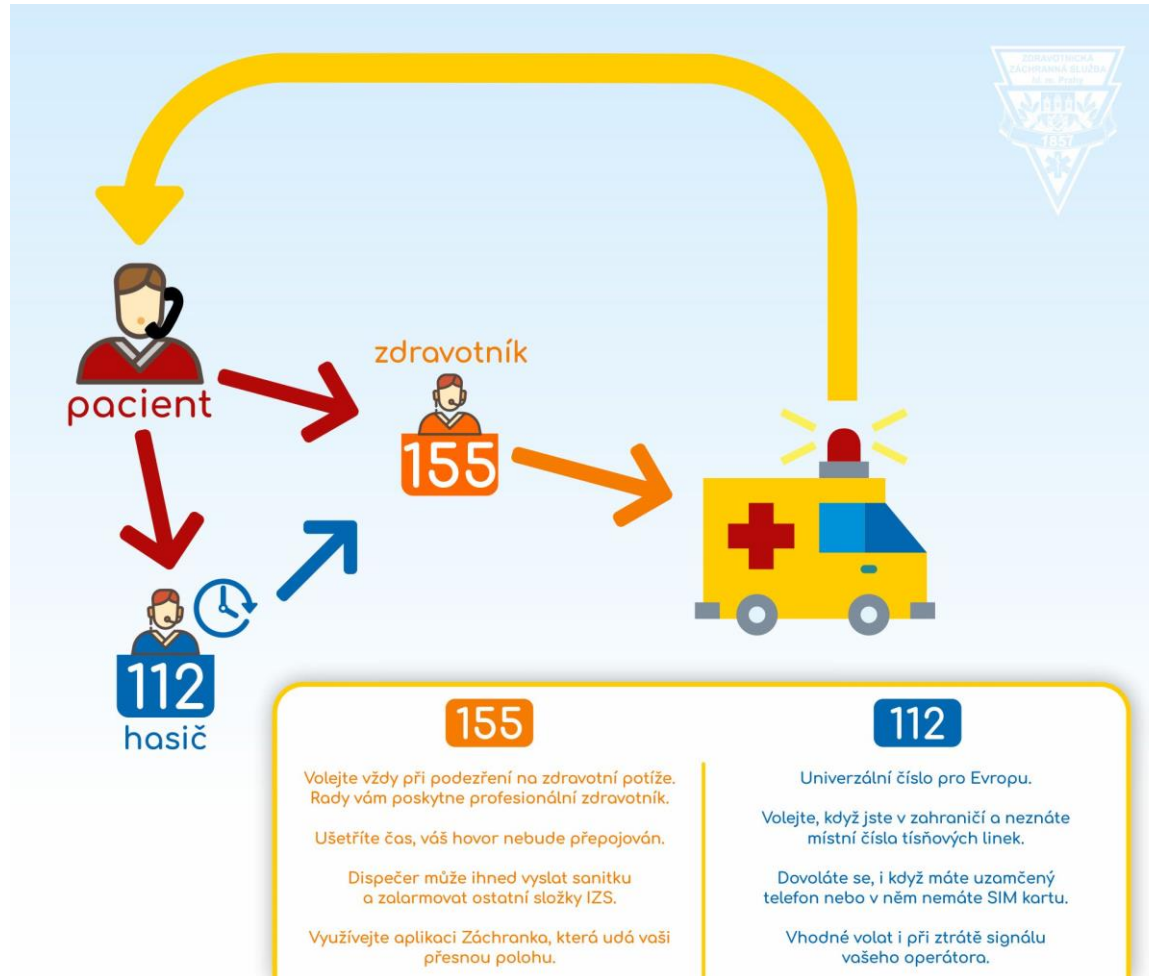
ZDRAVOTNICKÁ ZÁCHRANNÁ SLUŽBA hl. m. Prahy 1857

pacient

zdravotník

155

112

hasič

155

Volejte vždy při podezření na zdravotní potíže. Rady vám poskytne profesionální zdravotník.

Ušetříte čas, váš hovor nebude přepojován.

Dispečer může ihned vyslat sanitku a zalarmovat ostatní složky IZS.

Využívejte aplikaci Záchranka, která udá vaši přesnou polohu.

112

Univerzální číslo pro Evropu.

Volejte, když jste v zahraničí a neznáte místní čísla tísňových linek.

Dovoláte se, i když máte uzamčený telefon nebo v něm nemáte SIM kartu.

Vhodné volat i při ztrátě signálu vašeho operátora.